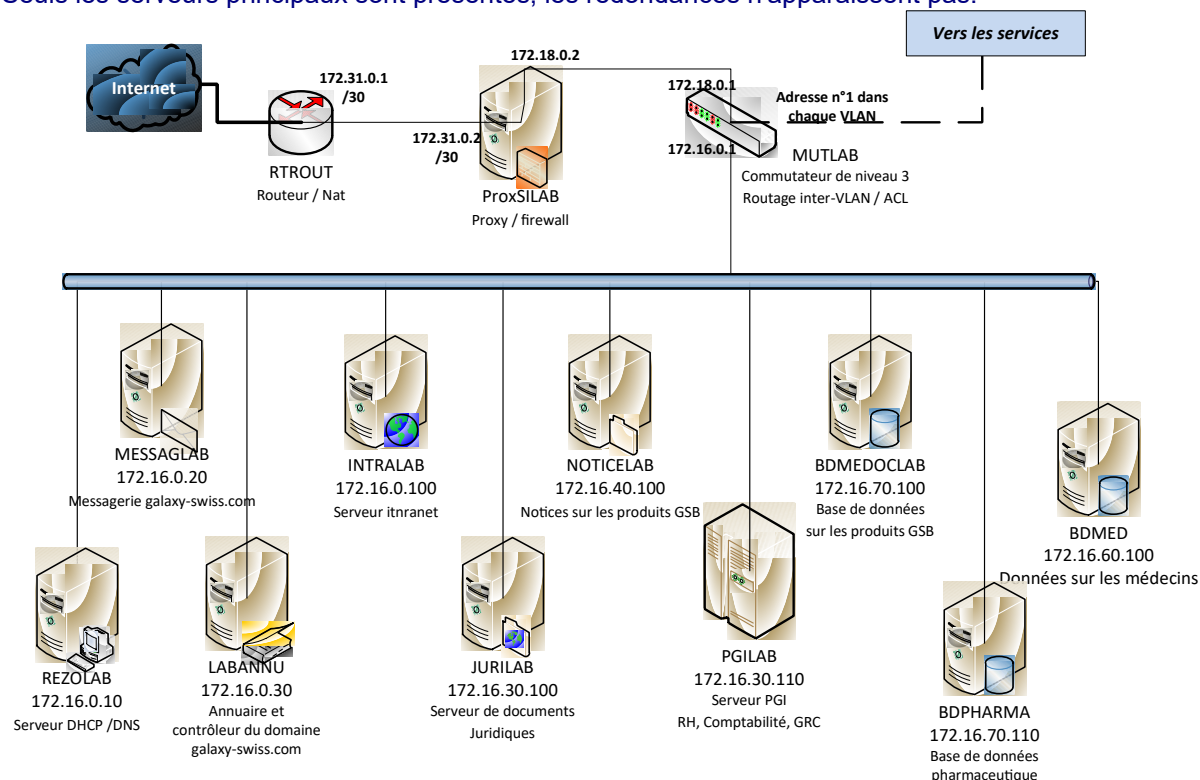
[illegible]

Vers les services

Internet

172.31.0.1 /30

172.18.0.2

172.31.0.2 /30

172.18.0.1

Adresse n°1 dans chaque VLAN

172.16.0.1

RTROUT
Routeur / Nat

ProxSILAB
Proxy / firewall

MUTLAB
Commutateur de niveau 3
Routage inter-VLAN / ACL

MESSAGLAB
172.16.0.20
Messagerie galaxy-swiss.com

INTRALAB
172.16.0.100
Serveur itnranet

NOTICELAB
172.16.40.100
Notices sur les produits GSB

BDMEDOCLAB
172.16.70.100
Base de données sur les produits GSB

BDMED
172.16.60.100
Données sur les médecins

REZOLAB
172.16.0.10
Serveur DHCP /DNS

LABANNU
172.16.0.30
Annuaire et contrôleur du domaine galaxy-swiss.com

JURILAB
172.16.30.100
Serveur de documents Juridiques

PGILAB
172.16.30.110
Serveur PGI
RH, Comptabilité, GRC

BDPHARMA
172.16.70.110
Base de données pharmaceutique